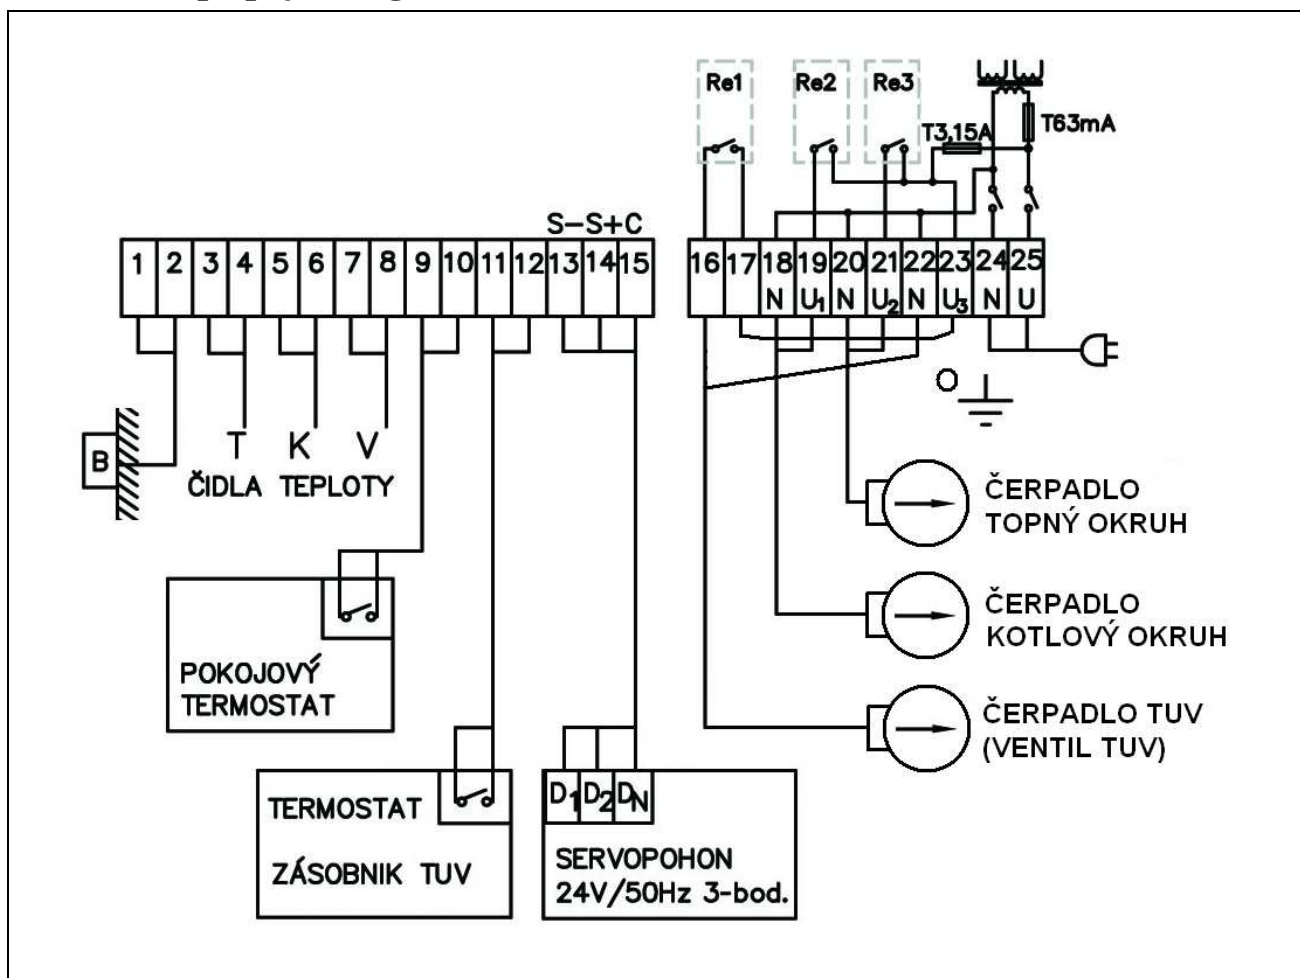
Re1 Re2 Re3

T3,15A T63mA

S– S+ C

1 2 3 4 5 6 7 8 9 10 11 12 13 14 15

16 17 18 19 20 21 22 23 24 25

N $U_1$ N $U_2$ N $U_3$ N U

B

T K V
ČIDLA TEPLOTY

ČERPADLO
TOPNÝ OKRUH

ČERPADLO
KOTLOVÝ OKRUH

ČERPADLO TUV
(VENTIL TUV)

POKOJOVÝ
TERMOSTAT

TERMOSTAT

ZÁSOBNIK TUV

$D_1$ $D_2$ $D_N$

SERVOPOHON
24V/50Hz 3-bod.